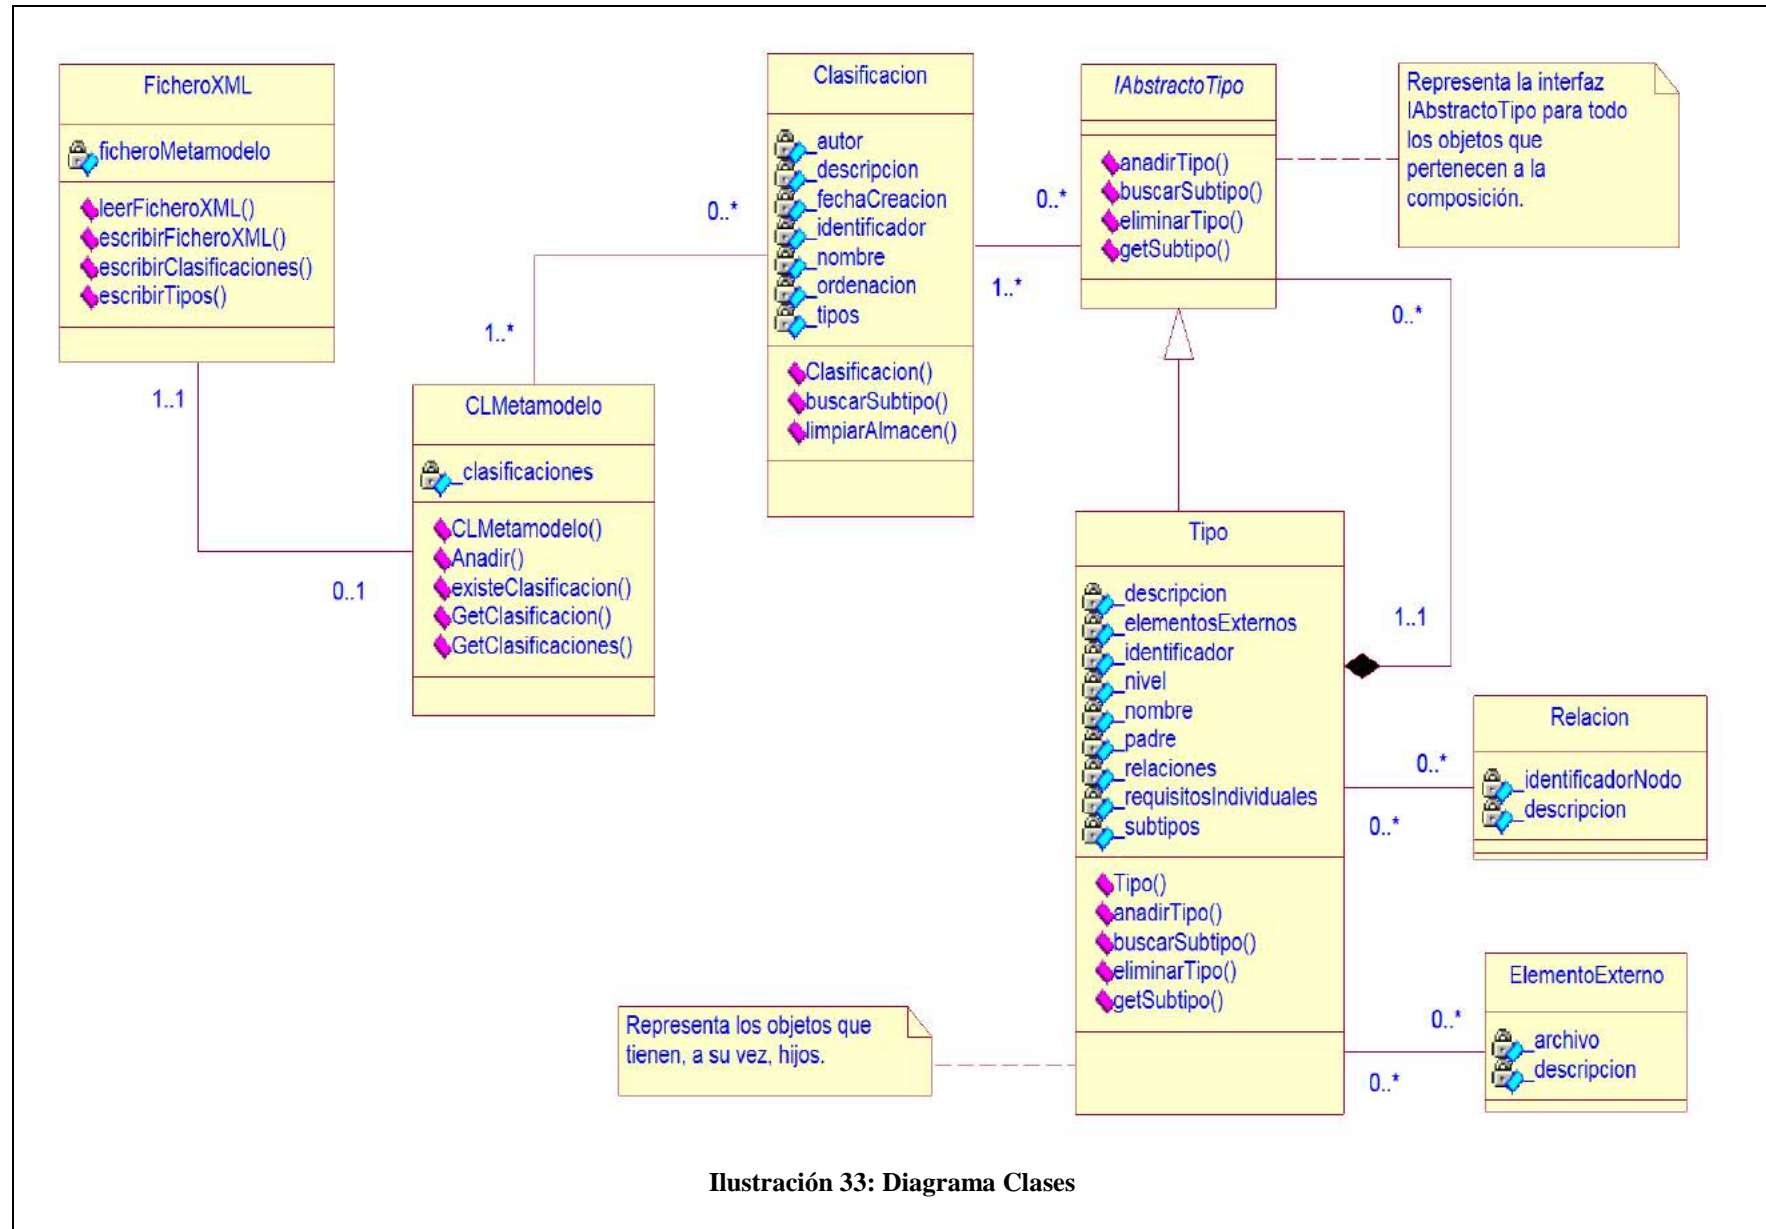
FicheroXML

ficheroMetamodelo

leerFicheroXML()
escribirFicheroXML()
escribirClasificaciones()
escribirTipos()

1..1

0..1

CLMetamodelo

_clasificaciones

CLMetamodelo()
Anadir()
existeClasificacion()
GetClasificacion()
GetClasificaciones()

1..*

0..*

Clasificacion

_autor
_descripcion
_fechaCreacion
_identificador
_nombre
_ordenacion
_tipos

Clasificacion()
buscarSubtipo()
limpiarAlmacen()

0..*

1..*

IAbstractoTipo

anadirTipo()
buscarSubtipo()
eliminarTipo()
getSubtipo()

Representa la interfaz IAbstractoTipo para todo los objetos que pertenecen a la composición.

0..*

1..1

Tipo

_descripcion
_elementosExternos
_identificador
_nivel
_nombre
_padre
_relaciones
_requisitosIndividuales
_subtipos

Tipo()
anadirTipo()
buscarSubtipo()
eliminarTipo()
getSubtipo()

Relacion

_identificadorNodo
_descripcion

0..*

0..*

ElementoExterno

_archivo
_descripcion

0..*

0..*

Representa los objetos que tienen, a su vez, hijos.

Ilustración 33: Diagrama Clases